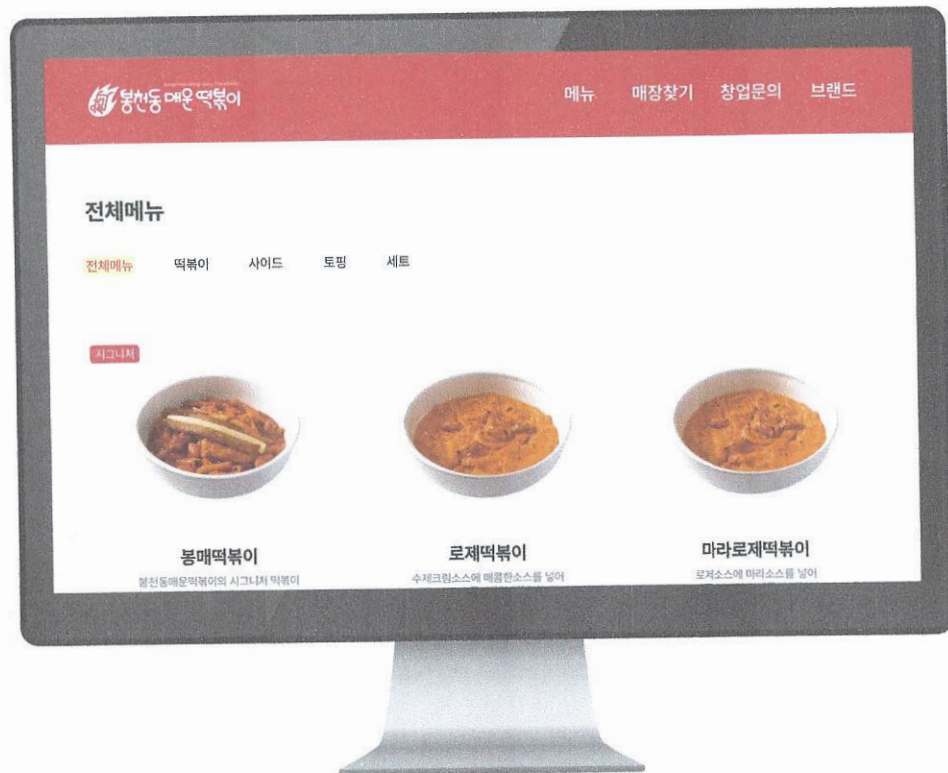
봉천동 매운떡볶이

메뉴 매장찾기 창업문의 브랜드

전체메뉴

전체메뉴 떡볶이 사이드 토핑 세트

시그니처

봉매떡볶이
봉천동매운떡볶이의 시그니처 떡볶이

로제떡볶이
수제크림소스에 매콤한소스를 넣어

마라로제떡볶이
로제소스에 마라소스를 넣어